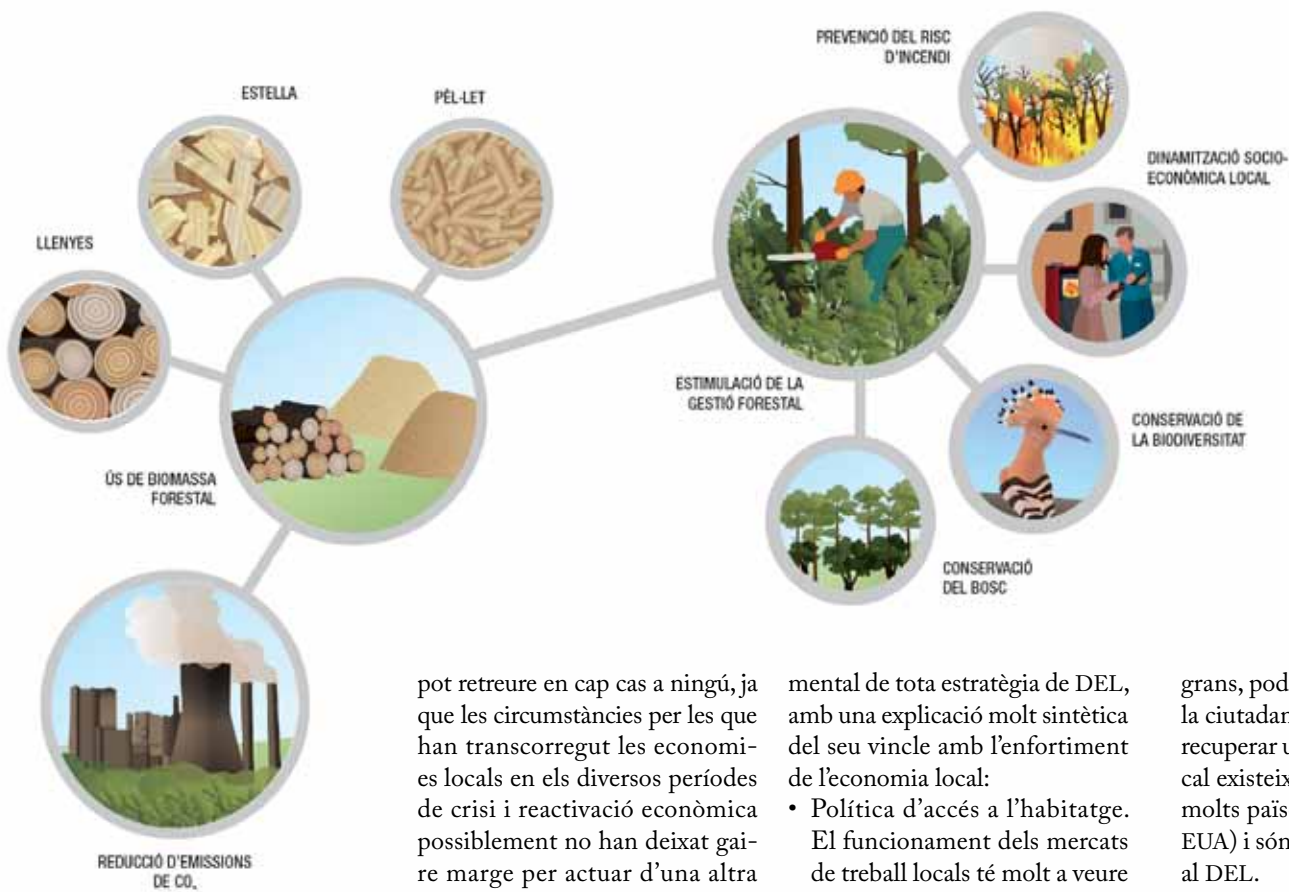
PREVENCIÓ DEL RISC D'INCENDI

ESTELLA

PÈL·LET

DINAMITZACIÓ SOCIO-ECONÒMICA LOCAL

LLENYES

ESTIMULACIÓ DE LA GESTIÓ FORESTAL

CONSERVACIÓ DE LA BIODIVERSITAT

ÚS DE BIOMASSA FORESTAL

CONSERVACIÓ DEL BOSC

REDUCCIÓ D'EMISSIONS DE $CO_2$

pot retreure en cap cas a ningú, ja que les circumstàncies per les que han transcorregut les economies locals en els diversos períodes de crisi i reactivació econòmica possiblement no han deixat gaire marge per actuar d'una altra

mental de tota estratègia de DEL, amb una explicació molt sintètica del seu vincle amb l'enfortiment de l'economia local:

• Política d'accés a l'habitatge. El funcionament dels mercats de treball locals té molt a veure

grans, pod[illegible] la ciutadan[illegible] recuperar u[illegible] cal existeix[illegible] molts païs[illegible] EUA) i són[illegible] al DEL.